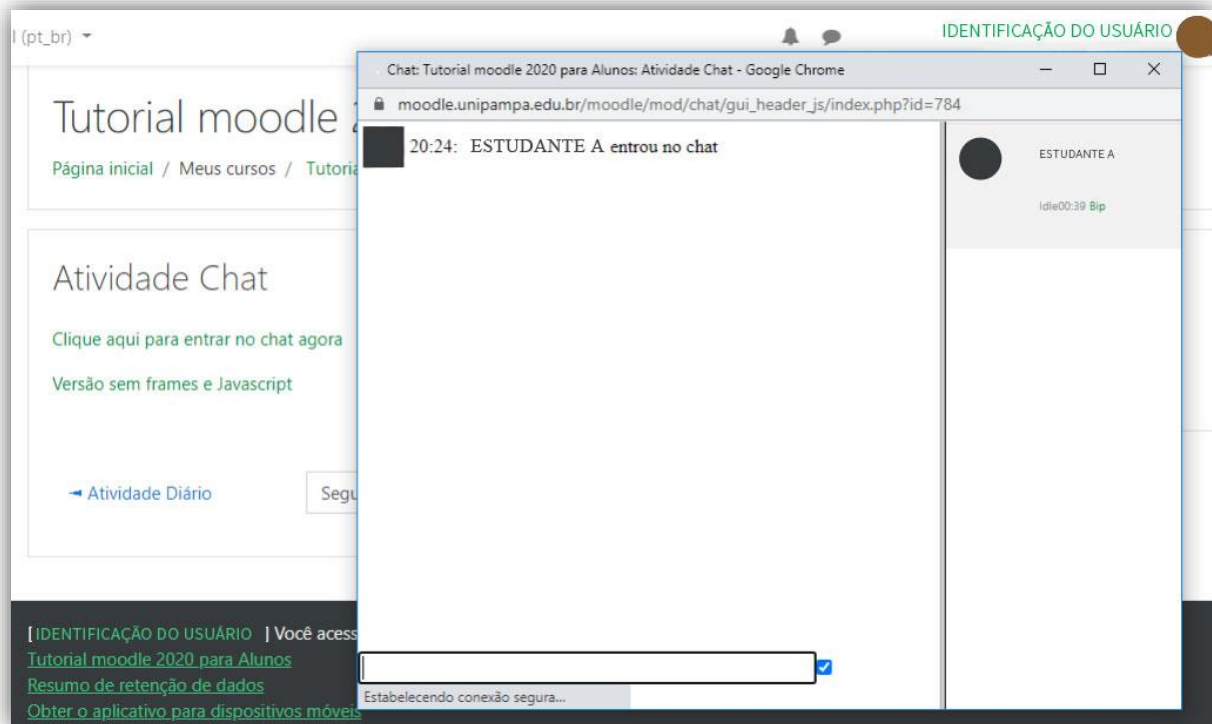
l (pt_br)

IDENTIFICAÇÃO DO USUÁRIO

Chat: Tutorial moodle 2020 para Alunos: Atividade Chat - Google Chrome

moodle.unipampa.edu.br/moodle/mod/chat/gui_header_js/index.php?id=784

20:24: ESTUDANTE A entrou no chat

ESTUDANTE A

Idle00:39 Bip

Estabelecendo conexão segura...

Tutorial moodle 2

Página inicial / Meus cursos / Tutori

Atividade Chat

Clique aqui para entrar no chat agora

Versão sem frames e Javascript

Atividade Diário

Segu

[ IDENTIFICAÇÃO DO USUÁRIO ] Você acess

Tutorial moodle 2020 para Alunos

Resumo de retenção de dados

Obter o aplicativo para dispositivos móveis